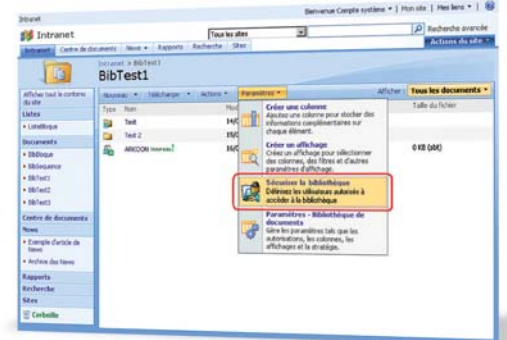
Intranet

Bienvenue Compte système ▾ | Mon site | Mes liens ▾ | ?

Intranet

Tous les sites

Recherche avancée

Intranet | Centre de documents | News ▾ | Rapports | Recherche | Sites

Actions du site ▾

Intranet > BibTest1

BibTest1

Afficher tout le contenu du site

Listes

• Liste Bloque

Documents

• BibBloque

• Bibliosequence

• BibTest1

• BibTest2

• BibTest3

Centre de documents

News

• Exemple d'article de News

• Archive des News

Rapports

Recherche

Sites

Corbeille

Nouveau ▾ | Télécharger ▾ | Actions ▾ | Paramètres ▾

Afficher : Tous les documents ▾

Type | Nom | Mod

Test | 15/

Test 2 | 15/

ARKOON | 16/

Taille du fichier

0 KB (abt)

Créer une colonne
Ajoutez une colonne pour stocker des informations complémentaires sur chaque élément.

Créer un affichage
Créez un affichage pour sélectionner des colonnes, des filtres et d'autres paramètres d'affichage.

Sécuriser la bibliothèque
Définissez les utilisateurs autorisés à accéder à la bibliothèque

Paramètres - Bibliothèque de documents
Gère les paramètres tels que les autorisations, les colonnes, les affichages et la stratégie.